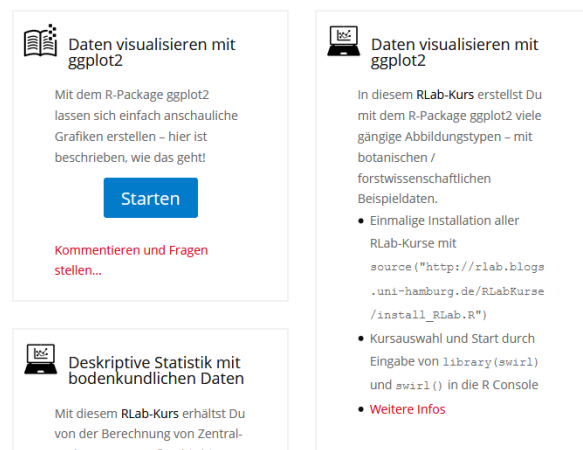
Daten visualisieren mit ggplot2

Mit dem R-Package ggplot2 lassen sich einfach anschauliche Grafiken erstellen – hier ist beschrieben, wie das geht!

Starten

Kommentieren und Fragen stellen…

Deskriptive Statistik mit bodenkundlichen Daten

Mit diesem RLab-Kurs erhältst Du von der Berechnung von Zentral-

Daten visualisieren mit ggplot2

In diesem RLab-Kurs erstellst Du mit dem R-Package ggplot2 viele gängige Abbildungstypen – mit botanischen / forstwissenschaftlichen Beispieldaten.

- Einmalige Installation aller RLab-Kurse mit source("http://rlab.blogs.uni-hamburg.de/RLabKurse/install_RLab.R")
- Kursauswahl und Start durch Eingabe von library(swirl) und swirl() in die R Console
- Weitere Infos